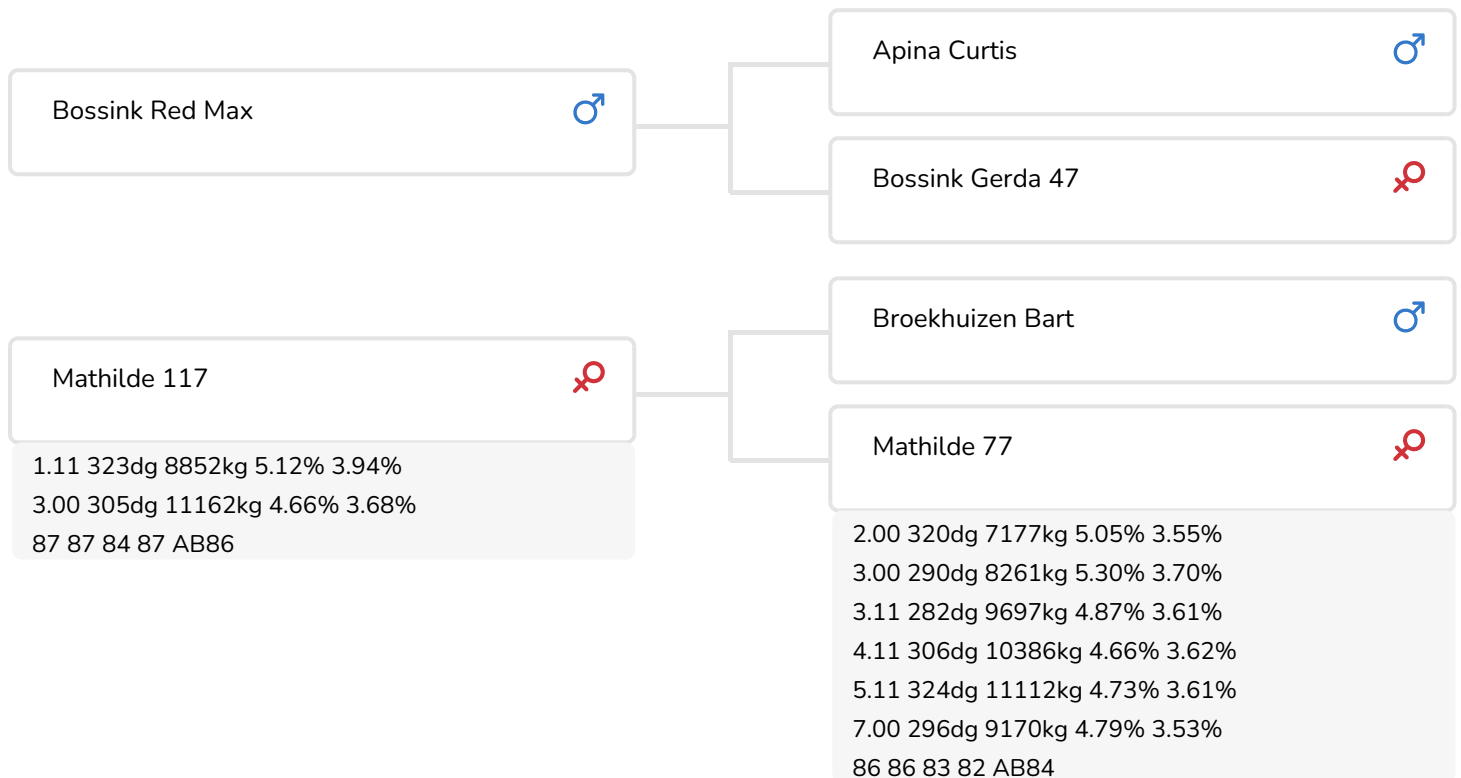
Bossink Red Max ♂

Apina Curtis ♂

Bossink Gerda 47 ♀

Mathilde 117 ♀

1.11 323dg 8852kg 5.12% 3.94%
3.00 305dg 11162kg 4.66% 3.68%
87 87 84 87 AB86

Broekhuizen Bart ♂

Mathilde 77 ♀

2.00 320dg 7177kg 5.05% 3.55%
3.00 290dg 8261kg 5.30% 3.70%
3.11 282dg 9697kg 4.87% 3.61%
4.11 306dg 10386kg 4.66% 3.62%
5.11 324dg 11112kg 4.73% 3.61%
7.00 296dg 9170kg 4.79% 3.53%
86 86 83 82 AB84